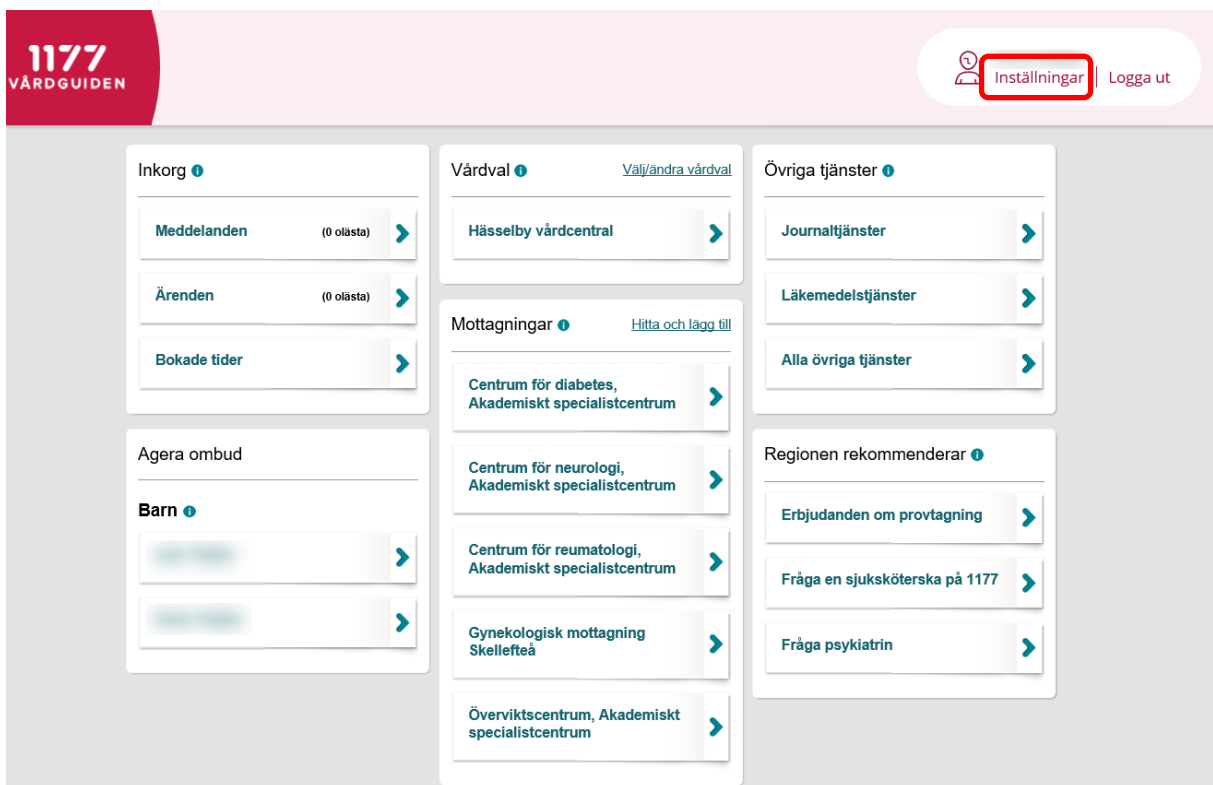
1177 VÅRDGUIDEN

Inställningar | Logga ut

Inkorg

Meddelanden (0 olästa)

Ärenden (0 olästa)

Bokade tider

Agera ombud

Barn

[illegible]

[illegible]

Vårdval Välj/ändra vårdval

Hässelby vårdcentral

Mottagningar Hitta och lägg till

Centrum för diabetes, Akademiskt specialistcentrum

Centrum för neurologi, Akademiskt specialistcentrum

Centrum för reumatologi, Akademiskt specialistcentrum

Gynekologisk mottagning Skellefteå

Överviktscentrum, Akademiskt specialistcentrum

Övriga tjänster

Journaltjänster

Läkemedelstjänster

Alla övriga tjänster

Regionen rekommenderar

Erbjudanden om provtagning

Fråga en sjuksköterska på 1177

Fråga psykiatrin